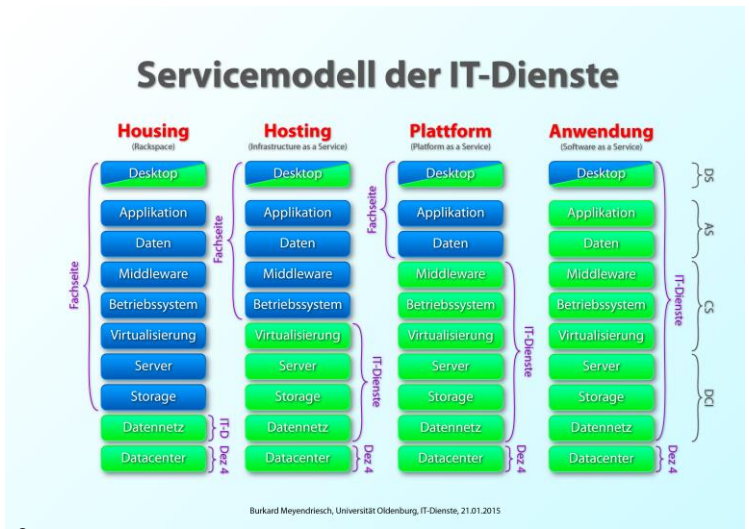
Servicemodell der IT-Dienste

Housing
(Rackspace)

Desktop
Applikation
Daten
Middleware
Betriebssystem
Virtualisierung
Server
Storage
Datennetz
Datacenter

Fachseite
IT-D
Dez 4

Hosting
(Infrastructure as a Service)

Desktop
Applikation
Daten
Middleware
Betriebssystem
Virtualisierung
Server
Storage
Datennetz
Datacenter

Fachseite
IT-Dienste
Dez 4

Plattform
(Platform as a Service)

Desktop
Applikation
Daten
Middleware
Betriebssystem
Virtualisierung
Server
Storage
Datennetz
Datacenter

Fachseite
IT-Dienste
Dez 4

Anwendung
(Software as a Service)

Desktop
Applikation
Daten
Middleware
Betriebssystem
Virtualisierung
Server
Storage
Datennetz
Datacenter

IT-Dienste
Dez 4

DS
AS
CS
DCI

Burkard Meyendriesch, Universität Oldenburg, IT-Dienste, 21.01.2015